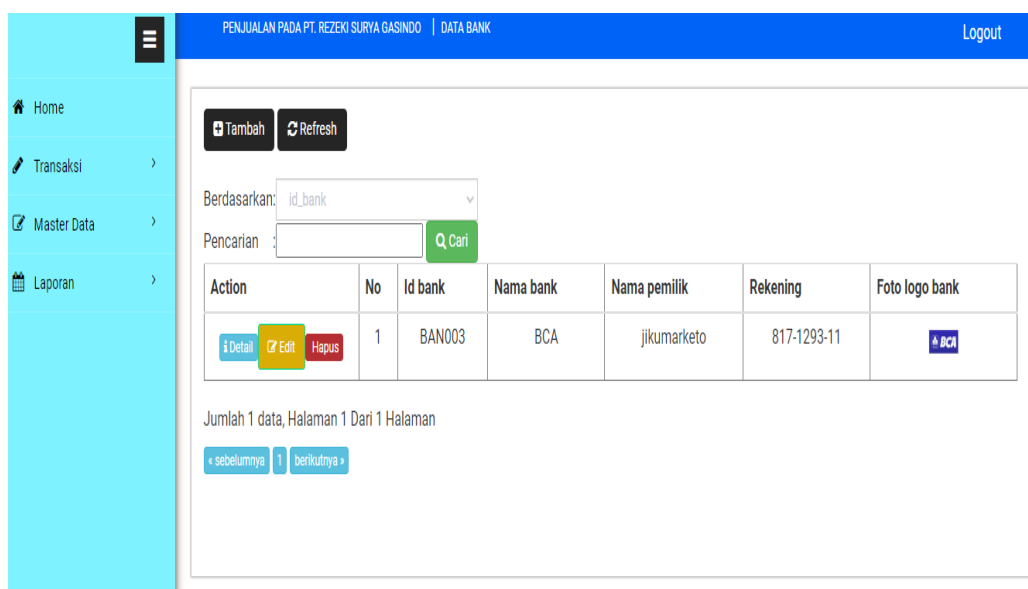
PENJUALAN PADA PT. REZEKI SURYA GASINDO | DATA BANK

Logout

Home

Transaksi

Master Data

Laporan

Tambah Refresh

Berdasarkan: id_bank

Pencarian :

Cari

| Action | No | Id bank | Nama bank | Nama pemilik | Rekening | Foto logo bank |
|---|---|---|---|---|---|---|
| Detail Edit Hapus | 1 | BAN003 | BCA | jikumarketo | 817-1293-11 | BCA |

Jumlah 1 data, Halaman 1 Dari 1 Halaman

« sebelumnya 1 berikutnya »